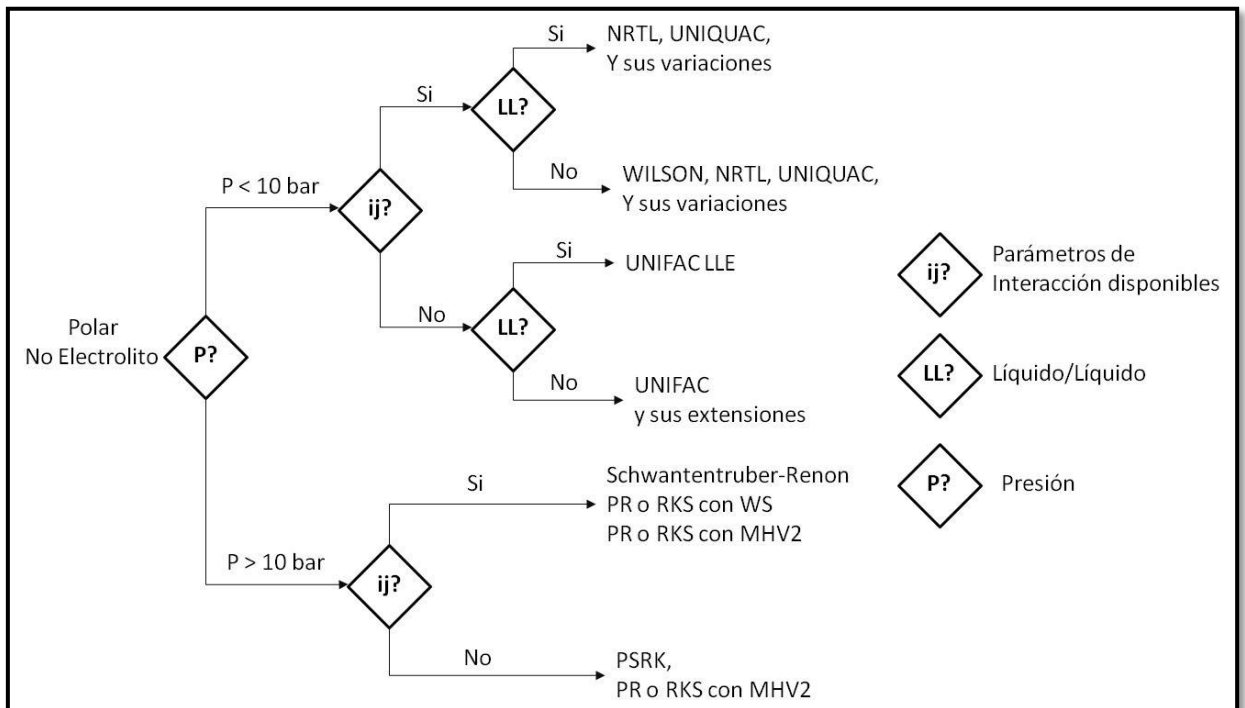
Polar
No Electrolito

P?

P < 10 bar

ij?

Si

LL?

Si

NRTL, UNIQUAC,
Y sus variaciones

No

WILSON, NRTL, UNIQUAC,
Y sus variaciones

No

LL?

Si

UNIFAC LLE

No

UNIFAC
y sus extensiones

P > 10 bar

ij?

Si

Schwantentruber-Renon
PR o RKS con WS
PR o RKS con MHV2

No

PSRK,
PR o RKS con MHV2

ij?

Parámetros de
Interacción disponibles

LL?

Líquido/Líquido

P?

Presión